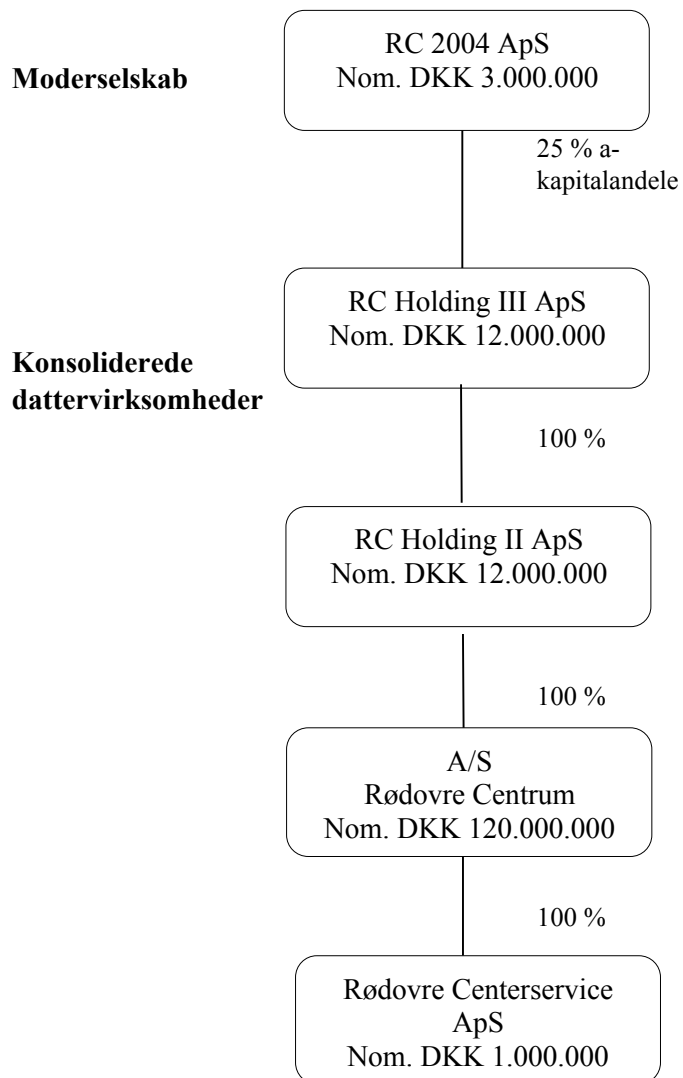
Moderselskab

RC 2004 ApS
Nom. DKK 3.000.000

25 % a-kapitalandele

Konsoliderede dattervirksomheder

RC Holding III ApS
Nom. DKK 12.000.000

100 %

RC Holding II ApS
Nom. DKK 12.000.000

100 %

A/S
Rødovre Centrum
Nom. DKK 120.000.000

100 %

Rødovre Centerservice ApS
Nom. DKK 1.000.000